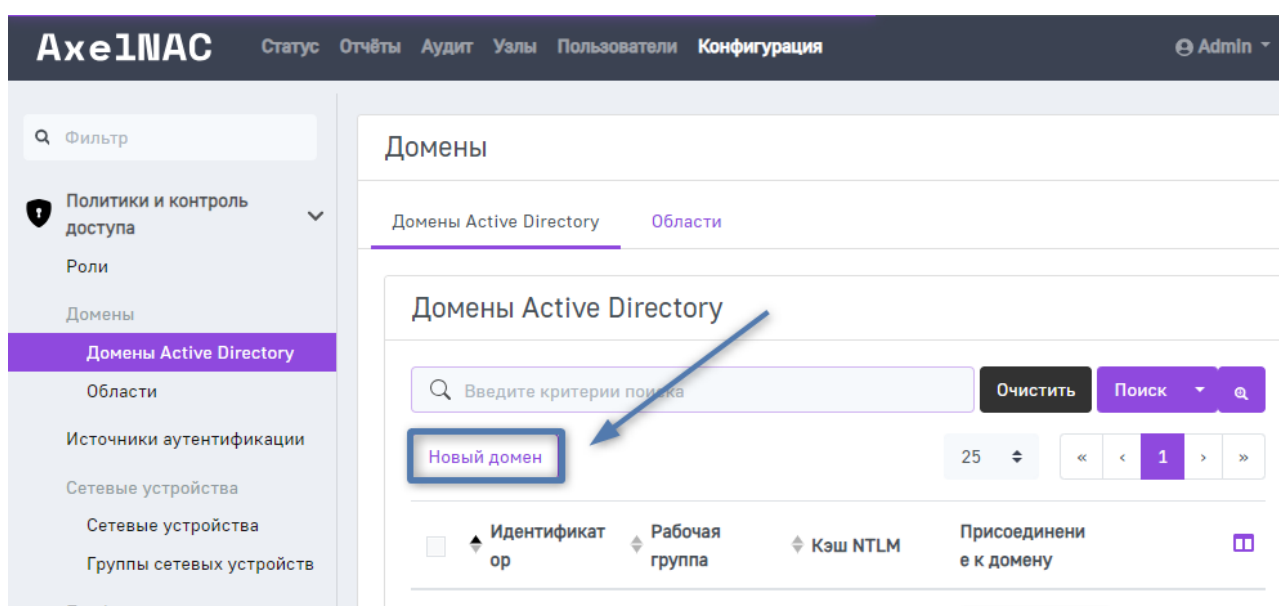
AxelNAC Статус Отчёты Аудит Узлы Пользователи Конфигурация Admin

Фильтр

Политики и контроль доступа

Роли

Домены

Домены Active Directory

Области

Источники аутентификации

Сетевые устройства

Сетевые устройства

Группы сетевых устройств

Домены

Домены Active Directory Области

Домены Active Directory

Введите критерии поиска

Очистить Поиск

Новый домен

25

« ‹ 1 › »

| | Идентификатор | Рабочая группа | Кэш NTLM | Присоединение к домену |
|---|---|---|---|---|